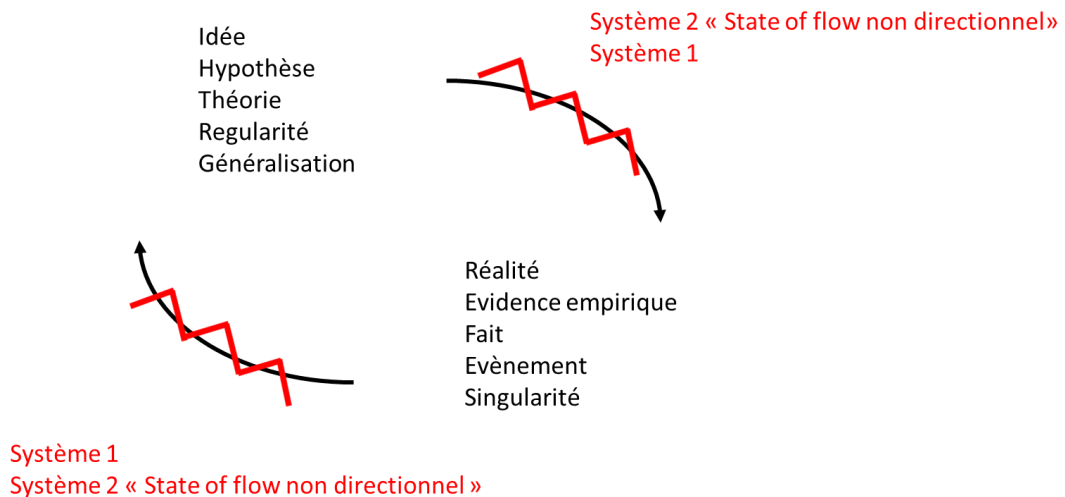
Idée
Hypothèse
Théorie
Regularité
Généralisation

Système 2 « State of flow non directionnel»
Système 1

Réalité
Evidence empirique
Fait
Evènement
Singularité

Système 1
Système 2 « State of flow non directionnel »